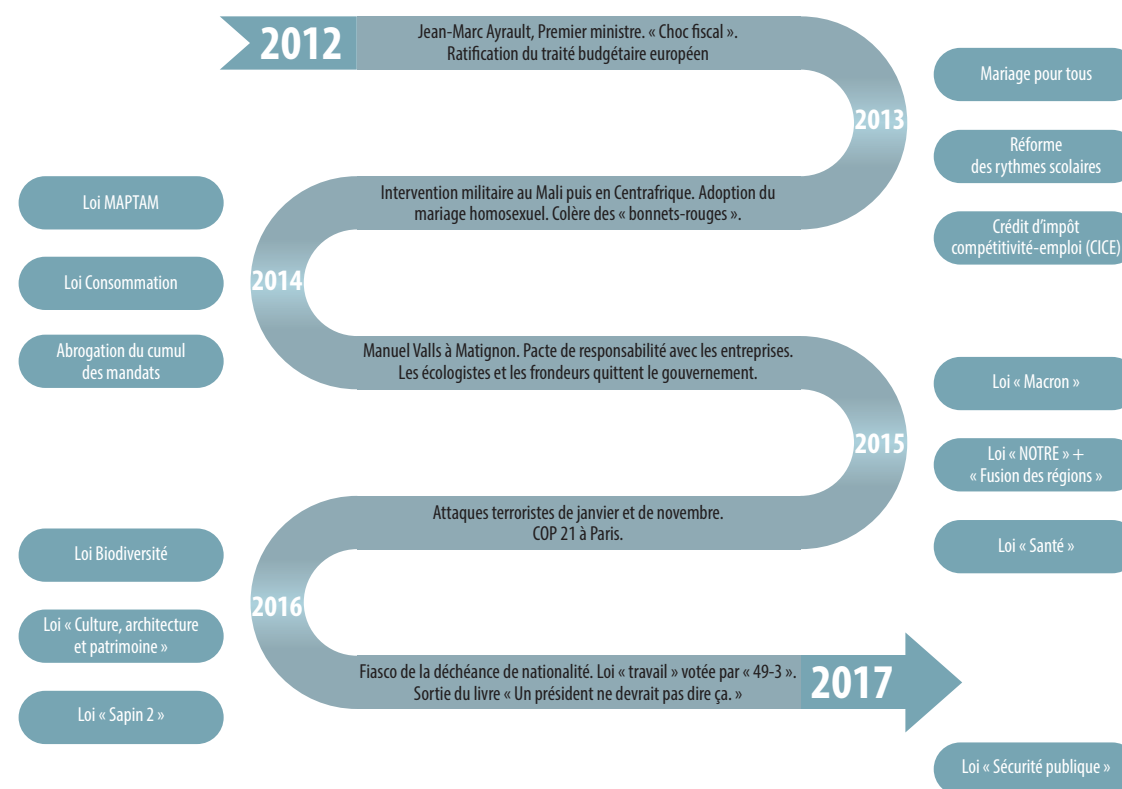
2012

Jean-Marc Ayrault, Premier ministre. « Choc fiscal ». Ratification du traité budgétaire européen

2013

Intervention militaire au Mali puis en Centrafrique. Adoption du mariage homosexuel. Colère des « bonnets-rouges ».

2014

Manuel Valls à Matignon. Pacte de responsabilité avec les entreprises. Les écologistes et les frondeurs quittent le gouvernement.

2015

Attaques terroristes de janvier et de novembre. COP 21 à Paris.

2016

Fiasco de la déchéance de nationalité. Loi « travail » votée par « 49-3 ». Sortie du livre « Un président ne devrait pas dire ça. »

2017

Mariage pour tous

Réforme des rythmes scolaires

Crédit d'impôt compétitivité-emploi (CICE)

Loi MAPTAM

Loi Consommation

Abrogation du cumul des mandats

Loi « Macron »

Loi « NOTRE » + « Fusion des régions »

Loi « Santé »

Loi Biodiversité

Loi « Culture, architecture et patrimoine »

Loi « Sapin 2 »

Loi « Sécurité publique »